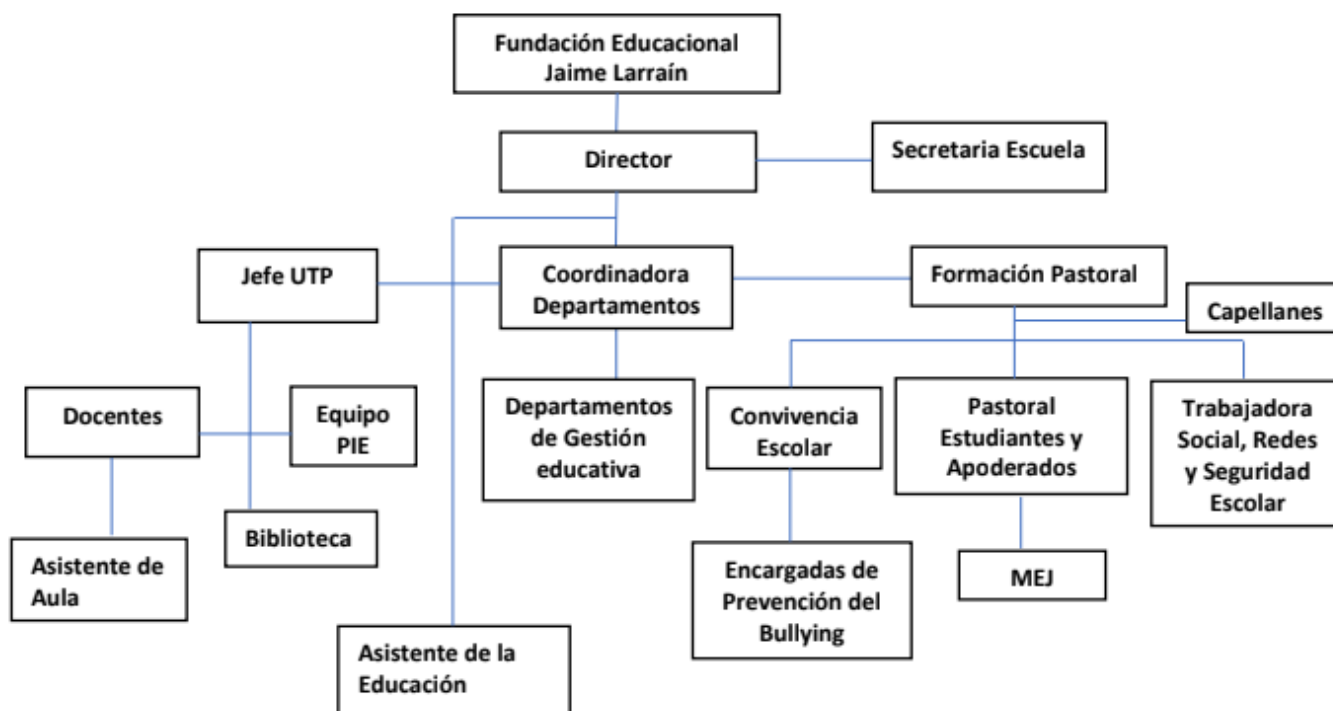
Fundación Educacional Jaime Larraín

Director

Secretaria Escuela

Jefe UTP

Coordinadora Departamentos

Formación Pastoral

Capellanes

Docentes

Equipo PIE

Departamentos de Gestión educativa

Convivencia Escolar

Pastoral Estudiantes y Apoderados

Trabajadora Social, Redes y Seguridad Escolar

Biblioteca

Asistente de Aula

Encargadas de Prevención del Bullying

MEJ

Asistente de la Educación